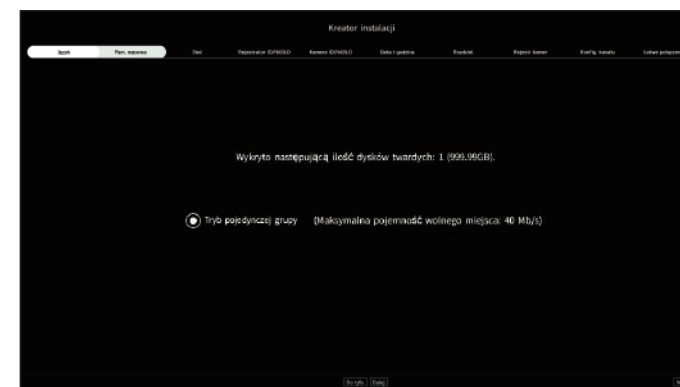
Kreator instalacji

Język

Pam. masowa

Sieć

Rejestrator EXTASILO

Kamera EXTASILO

Data i godzina

Rozdziel.

Rejestr. kamer

Konfig. kanału

Łatwe połączenie

Wykryto następującą ilość dysków twardych: 1 (999.99GB).

Tryb pojedynczej grupy (Maksymalna pojemność wolnego miejsca: 40 Mb/s)

Do tyłu

Dalej